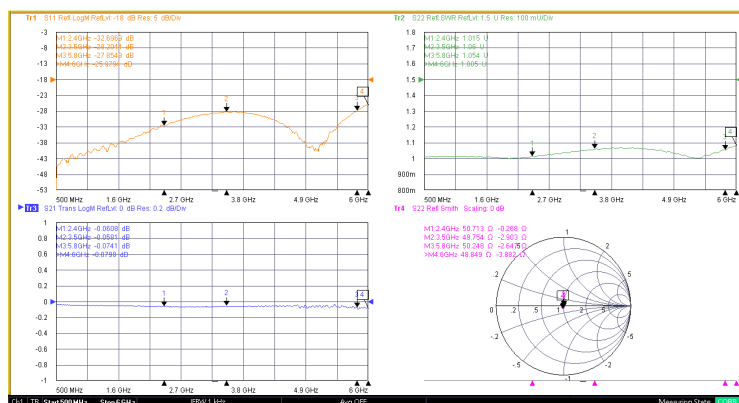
Tr1 S11 Refl LogM RefLvl -18 dB Res: 5 dB/Div
M1:2.4GHz -32.6963 dB
M2:3.5GHz -28.2011 dB
M3:5.8GHz -27.8543 dB
>M4:6GHz -25.9791 dB
-3
-8
-13
-18
-23
-28
-33
-38
-43
-48
-53
1
2
4
500 MHz 1.6 GHz 2.7 GHz 3.8 GHz 4.9 GHz 6 GHz

Tr2 S22 Refl SWR RefLvl 1.5 U Res: 100 mU/Div
M1:2.4GHz 1.015 U
M2:3.5GHz 1.06 U
M3:5.8GHz 1.054 U
>M4:6GHz 1.005 U
1.8
1.7
1.6
1.5
1.4
1.3
1.2
1.1
1
900m
800m
1
2
4
500 MHz 1.6 GHz 2.7 GHz 3.8 GHz 4.9 GHz 6 GHz

Tr3 S21 Trans LogM RefLvl 0 dB Res: 0.2 dB/Div
M1:2.4GHz -0.0608 dB
M2:3.5GHz -0.0591 dB
M3:5.8GHz -0.0741 dB
>M4:6GHz -0.0798 dB
1
0.8
0.6
0.4
0.2
0
-0.2
-0.4
-0.6
-0.8
-1
1
2
4
500 MHz 1.6 GHz 2.7 GHz 3.8 GHz 4.9 GHz 6 GHz

Tr4 S22 Refl Smith Scaling: 0 dB
M1:2.4GHz 50.713 Ω -0.268 Ω
M2:3.5GHz 49.754 Ω -2.903 Ω
M3:5.8GHz 50.248 Ω -2.6475 Ω
>M4:6GHz 48.849 Ω -3.882 Ω
1
.5
2
.2
5
0
.2
.5
1
2
5
-.2
-5
-.5
-2
-1

Ch1 TR Start 500 MHz Stop 6 GHz IFBW 1 kHz Avg OFF Measuring State